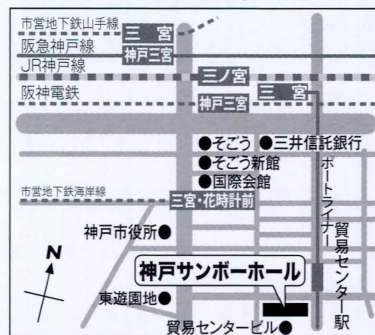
市営地下鉄山手線
三宮
神戸三宮
阪急神戸線
JR神戸線
三ノ宮
阪神電鉄
神戸三宮
三宮
●そごう
●三井信託銀行
●そごう新館
●国際会館
ポートライナー
市営地下鉄海岸線
三宮・花時計前
神戸市役所●
貿易センター駅
N
神戸サンボーホール
東遊園地●
貿易センタービル●